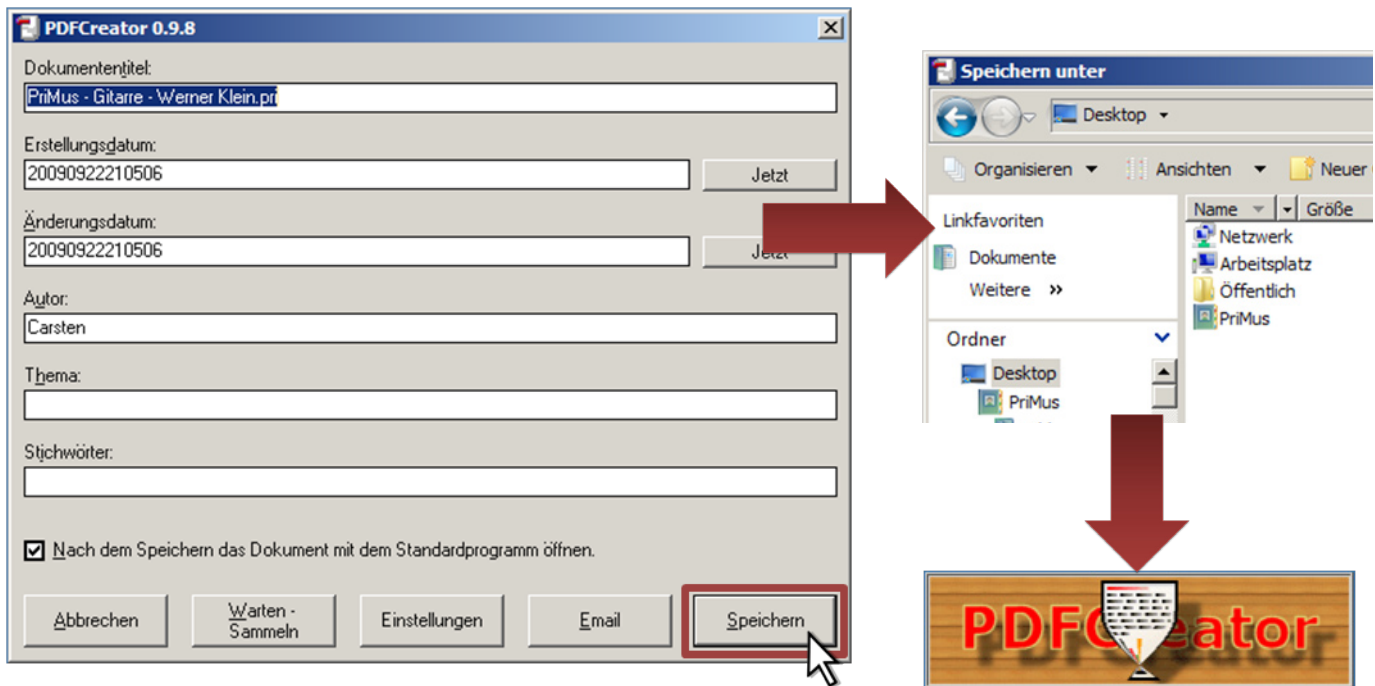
PDFCreator 0.9.8

Dokumententitel:
PriMus - Gitarre - Werner Klein.pri

Erstellungsdatum:
20090922210506
Jetzt

Änderungsdatum:
20090922210506
Jetzt

Autor:
Carsten

Thema:

Stichwörter:

Nach dem Speichern das Dokument mit dem Standardprogramm öffnen.

Abbrechen
Warten - Sammeln
Einstellungen
Email
Speichern

Speichern unter
Desktop
Organisieren
Ansichten
Neuer
Linkfavoriten
Dokumente
Weitere »
Name
Größe
Netzwerk
Arbeitsplatz
Öffentlich
PriMus
Ordner
Desktop
PriMus

PDFCreator